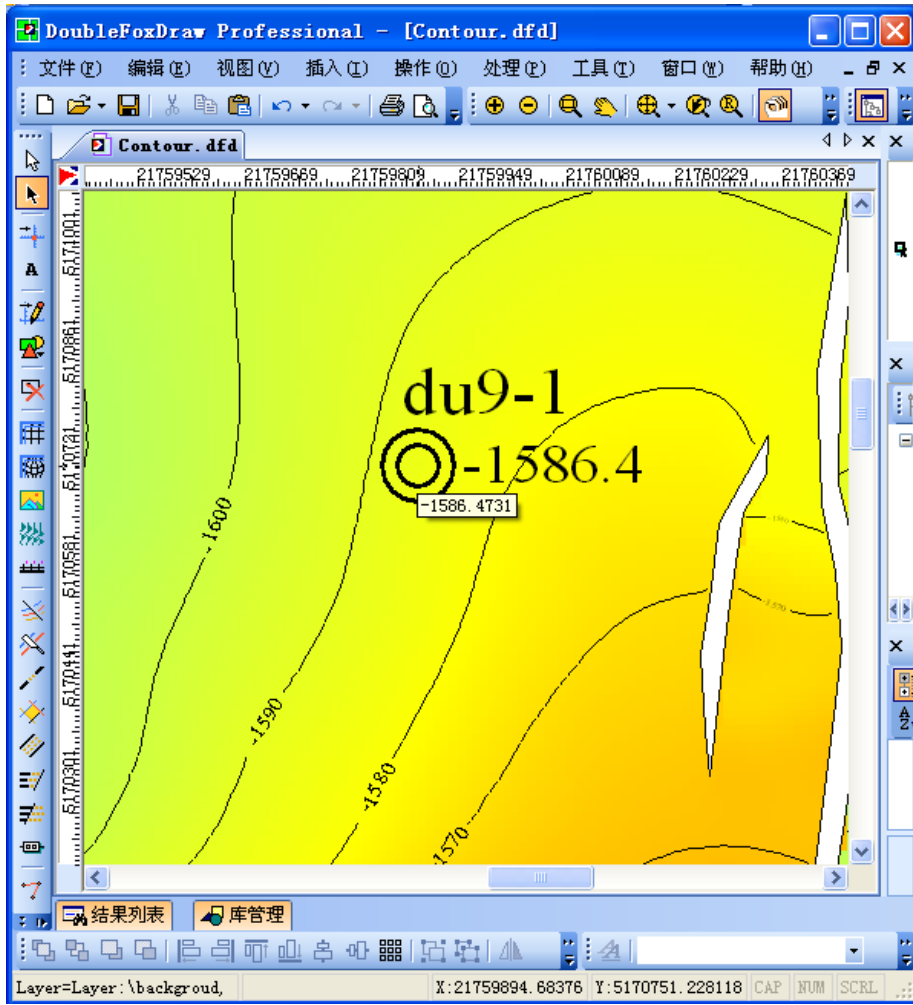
DoubleFoxDraw Professional - [Contour.dfd]

文件(F) 编辑(E) 视图(V) 插入(I) 操作(O) 处理(P) 工具(T) 窗口(W) 帮助(H)

Contour.dfd

21759529 21759669 21759809 21759949 21760089 21760229 21760369

5171001 5170861 5170721 5170581 5170441 5170301

du9-1

-1586.4

-1586.4731

-1600

-1590

-1580

-1570

结果列表 库管理

Layer=Layer:\backgroud, X:21759894.68376 Y:5170751.228118 CAP NUM SCRL